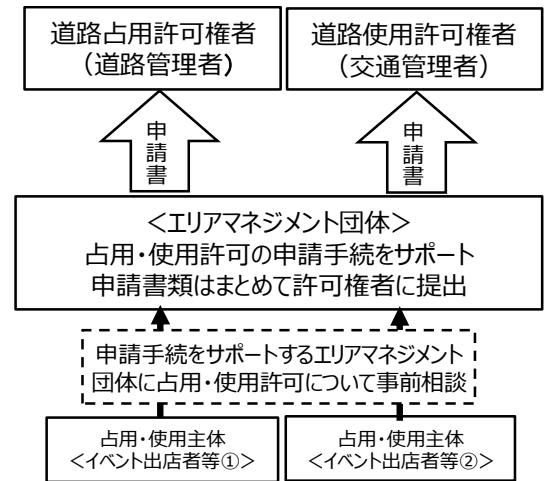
道路占用許可権者
（道路管理者）

道路使用許可権者
（交通管理者）

申請書

申請書

<エリアマネジメント団体>
占用・使用許可の申請手続をサポート
申請書類はまとめて許可権者に提出

申請手続をサポートするエリアマネジメント団体に占用・使用許可について事前相談

占用・使用主体
<イベント出店者等①>

占用・使用主体
<イベント出店者等②>